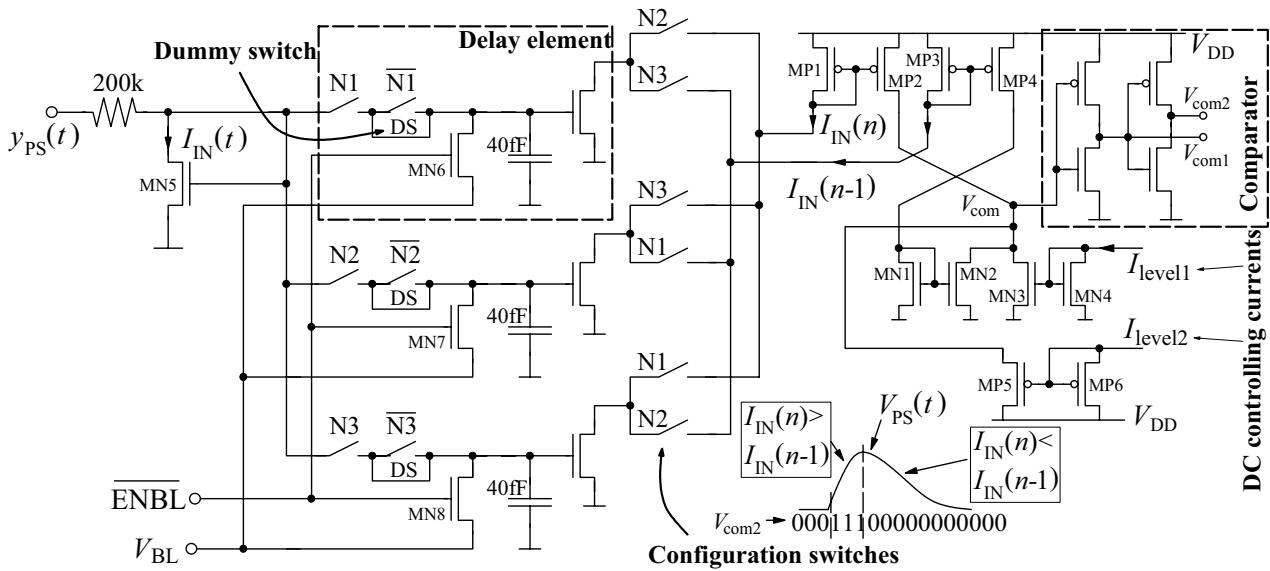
Dummy switch
Delay element
200k
$y_{PS}(t)$
$I_{IN}(t)$
MN5
N1
$\overline{N1}$
DS
MN6
40fF
N2
N3
MP1
MP2
MP3
MP4
$V_{DD}$
$I_{IN}(n)$
$I_{IN}(n\text{-}1)$
$V_{com2}$
$V_{com1}$
Comparator
$V_{com}$
N3
N1
N2
$\overline{N2}$
DS
MN7
40fF
MN1
MN2
MN3
MN4
$I_{level1}$
$I_{level2}$
DC controlling currents
MP5
MP6
$V_{DD}$
N1
N2
N3
$\overline{N3}$
DS
MN8
40fF
$\overline{ENBL}$
$V_{BL}$
$I_{IN}(n)>$
$I_{IN}(n\text{-}1)$
$V_{PS}(t)$
$I_{IN}(n)<$
$I_{IN}(n\text{-}1)$
$V_{com2}$ 000111000000000000
Configuration switches